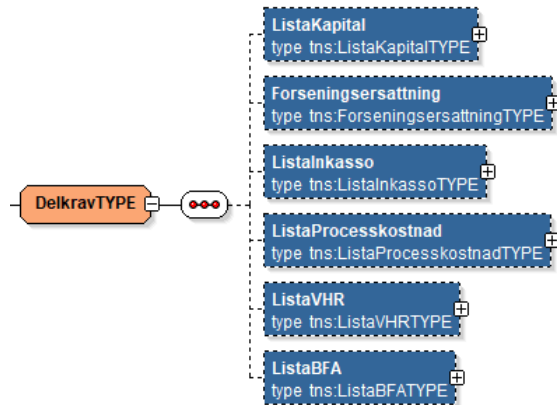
DelkravTYPE

ListaKapital
type tns:ListaKapitalTYPE

Forseningsersattning
type tns:ForseningsersattningTYPE

ListaInkasso
type tns:ListaInkassoTYPE

ListaProcesskostnad
type tns:ListaProcesskostnadTYPE

ListaVHR
type tns:ListaVHRTYPE

ListaBFA
type tns:ListaBFATYPE